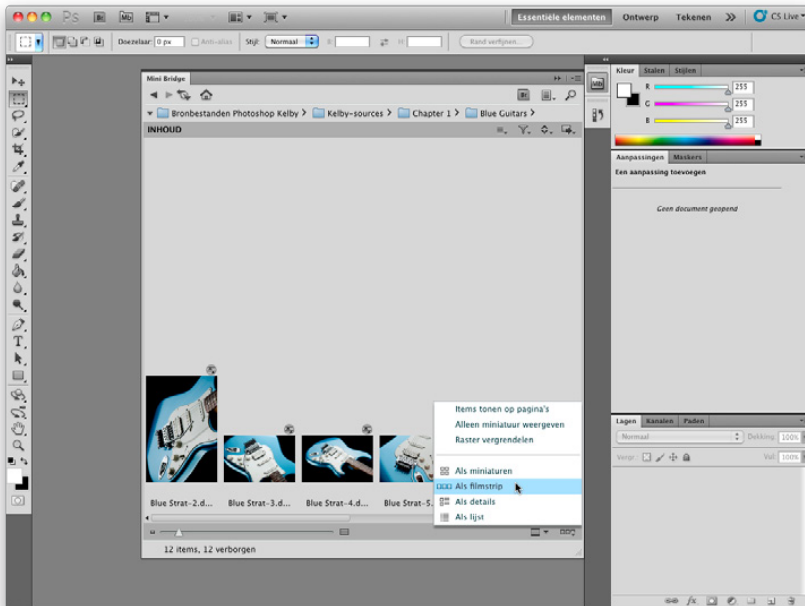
Ps Mb

Essentiële elementen Ontwerp Tekenen » CS Live

Doezelaar: 0 px Anti-alias Stijl: Normaal B: H: Rand verfijnen...

Mini Bridge

Bronbestanden Photoshop Kelby > Kelby-sources > Chapter 1 > Blue Guitars >

INHOUD

Items tonen op pagina's
Alleen miniatuur weergeven
Raster vergrendelen

Als miniaturen
Als filmstrip
Als details
Als lijst

Blue Strat-2.d... Blue Strat-3.d... Blue Strat-4.d... Blue Strat-5.

12 items, 12 verborgen

Kleur Stalen Stijlen

R 255
G 255
B 255

Aanpassingen Maskers

Een aanpassing toevoegen

Geen document geopend

Lagen Kanalen Paden

Normaal Dekking: 100%

Vergr.: Vul: 100%